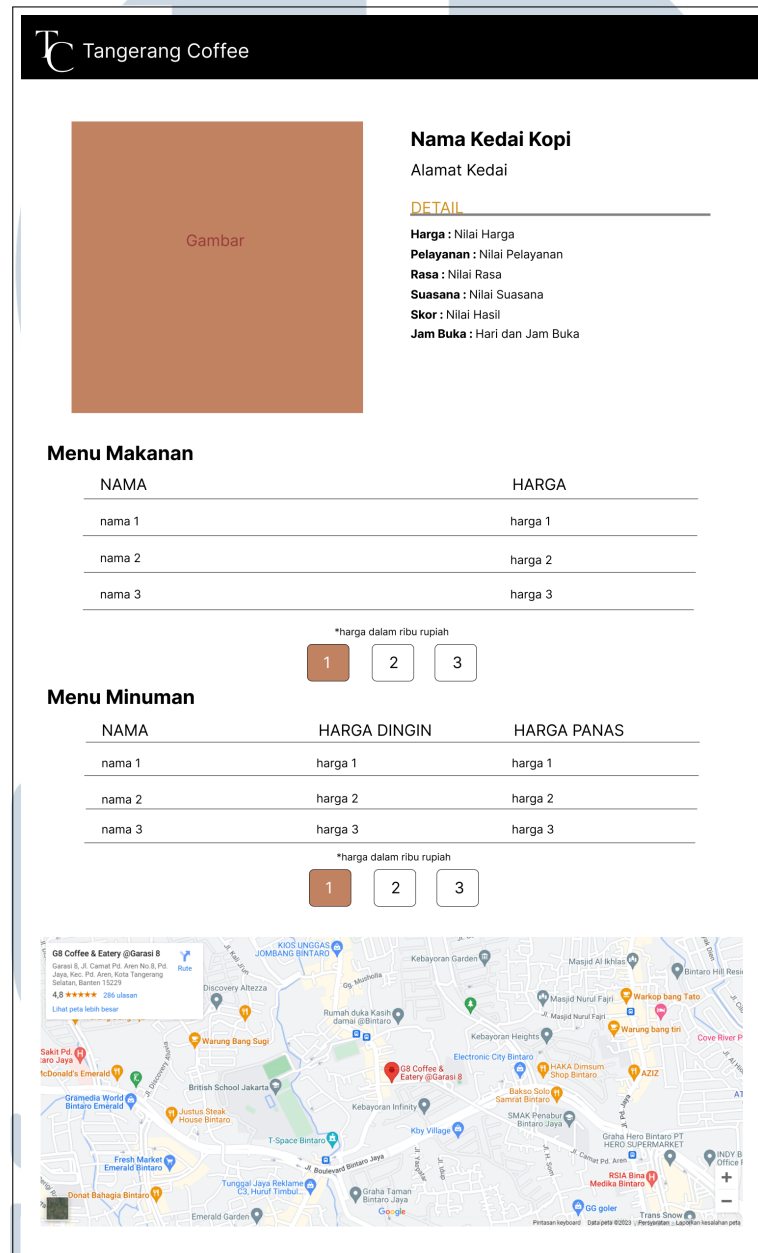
TC Tangerang Coffee

Gambar

Nama Kedai Kopi

Alamat Kedai

DETAIL

**Harga :** Nilai Harga
**Pelayanan :** Nilai Pelayanan
**Rasa :** Nilai Rasa
**Suasana :** Nilai Suasana
**Skor :** Nilai Hasil
**Jam Buka :** Hari dan Jam Buka

Menu Makanan

| NAMA | HARGA |
|---|---|
| nama 1 | harga 1 |
| nama 2 | harga 2 |
| nama 3 | harga 3 |

*harga dalam ribu rupiah

1 2 3

Menu Minuman

| NAMA | HARGA DINGIN | HARGA PANAS |
|---|---|---|
| nama 1 | harga 1 | harga 1 |
| nama 2 | harga 2 | harga 2 |
| nama 3 | harga 3 | harga 3 |

*harga dalam ribu rupiah

1 2 3

G8 Coffee & Eatery @Garasi 8
Garasi 8, Jl. Camat Pd. Aren No.8, Pd. Jaya, Kec. Pd. Aren, Kota Tangerang Selatan, Banten 15229
4,8 ★★★★★ 286 ulasan
Rute
Lihat peta lebih besar

KIOS UNGGAS JOMBANG BINTARO
Kebayoran Garden
Masjid Al Ikhlas
Bintaro Hill Resi
Discovery Altezza
Gg. Musholla
Masjid Nurul Fajri
Warkop bang Tato
Jl. Masjid Nurul Fajri
Rumah duka Kasih damai @Bintaro
Warung bang tiri
Warung Bang Sugi
Kebayoran Heights
Cove River P
Sakit Pd. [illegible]aro Jaya
Electronic City Bintaro
McDonald's Emerald
G8 Coffee & Eatery @Garasi 8
HAKA Dimsum Shop Bintaro
AZIZ
British School Jakarta
Bakso Solo Samrat Bintaro
Gramedia World Bintaro Emerald
Justus Steak House Bintaro
Kebayoran Infinity
SMAK Penabur Bintaro Jaya
Kby Village
Graha Hero Bintaro PT HERO SUPERMARKET
T-Space Bintaro
Jl. Boulevard Bintaro Jaya
Jl. Camat Pd. Aren
INDY B Office
Fresh Market Emerald Bintaro
RSIA Bina Medika Bintaro
Tunggal Jaya Reklame C3, Huruf Timbul...
Donat Bahagia Bintaro
Graha Taman Bintaro Jaya
GG goler
Emerald Garden
Trans Snow
Google
Pintasan keyboard Data peta ©2023 Persyaratan Laporkan kesalahan peta